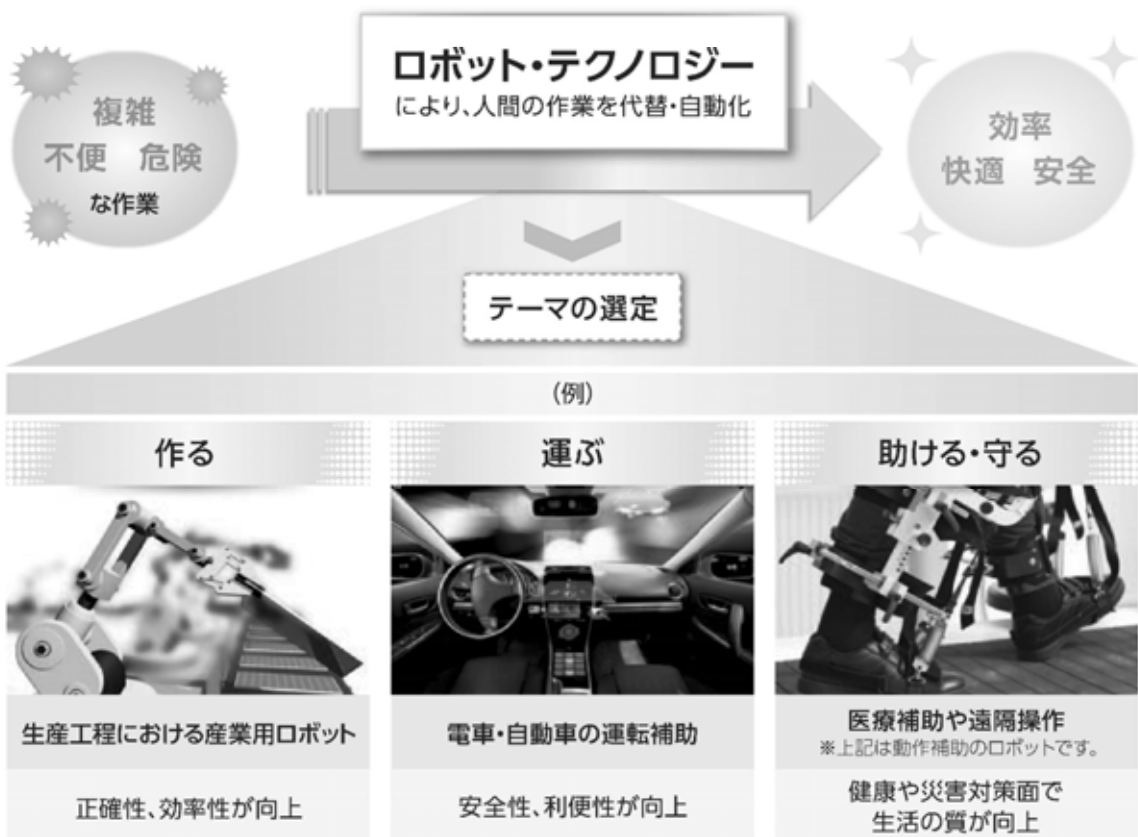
複雑
不便　危険
な作業

ロボット・テクノロジー
により、人間の作業を代替・自動化

効率
快適　安全

テーマの選定

（例）

作る

生産工程における産業用ロボット

正確性、効率性が向上

運ぶ

電車・自動車の運転補助

安全性、利便性が向上

助ける・守る

医療補助や遠隔操作
※上記は動作補助のロボットです。

健康や災害対策面で生活の質が向上